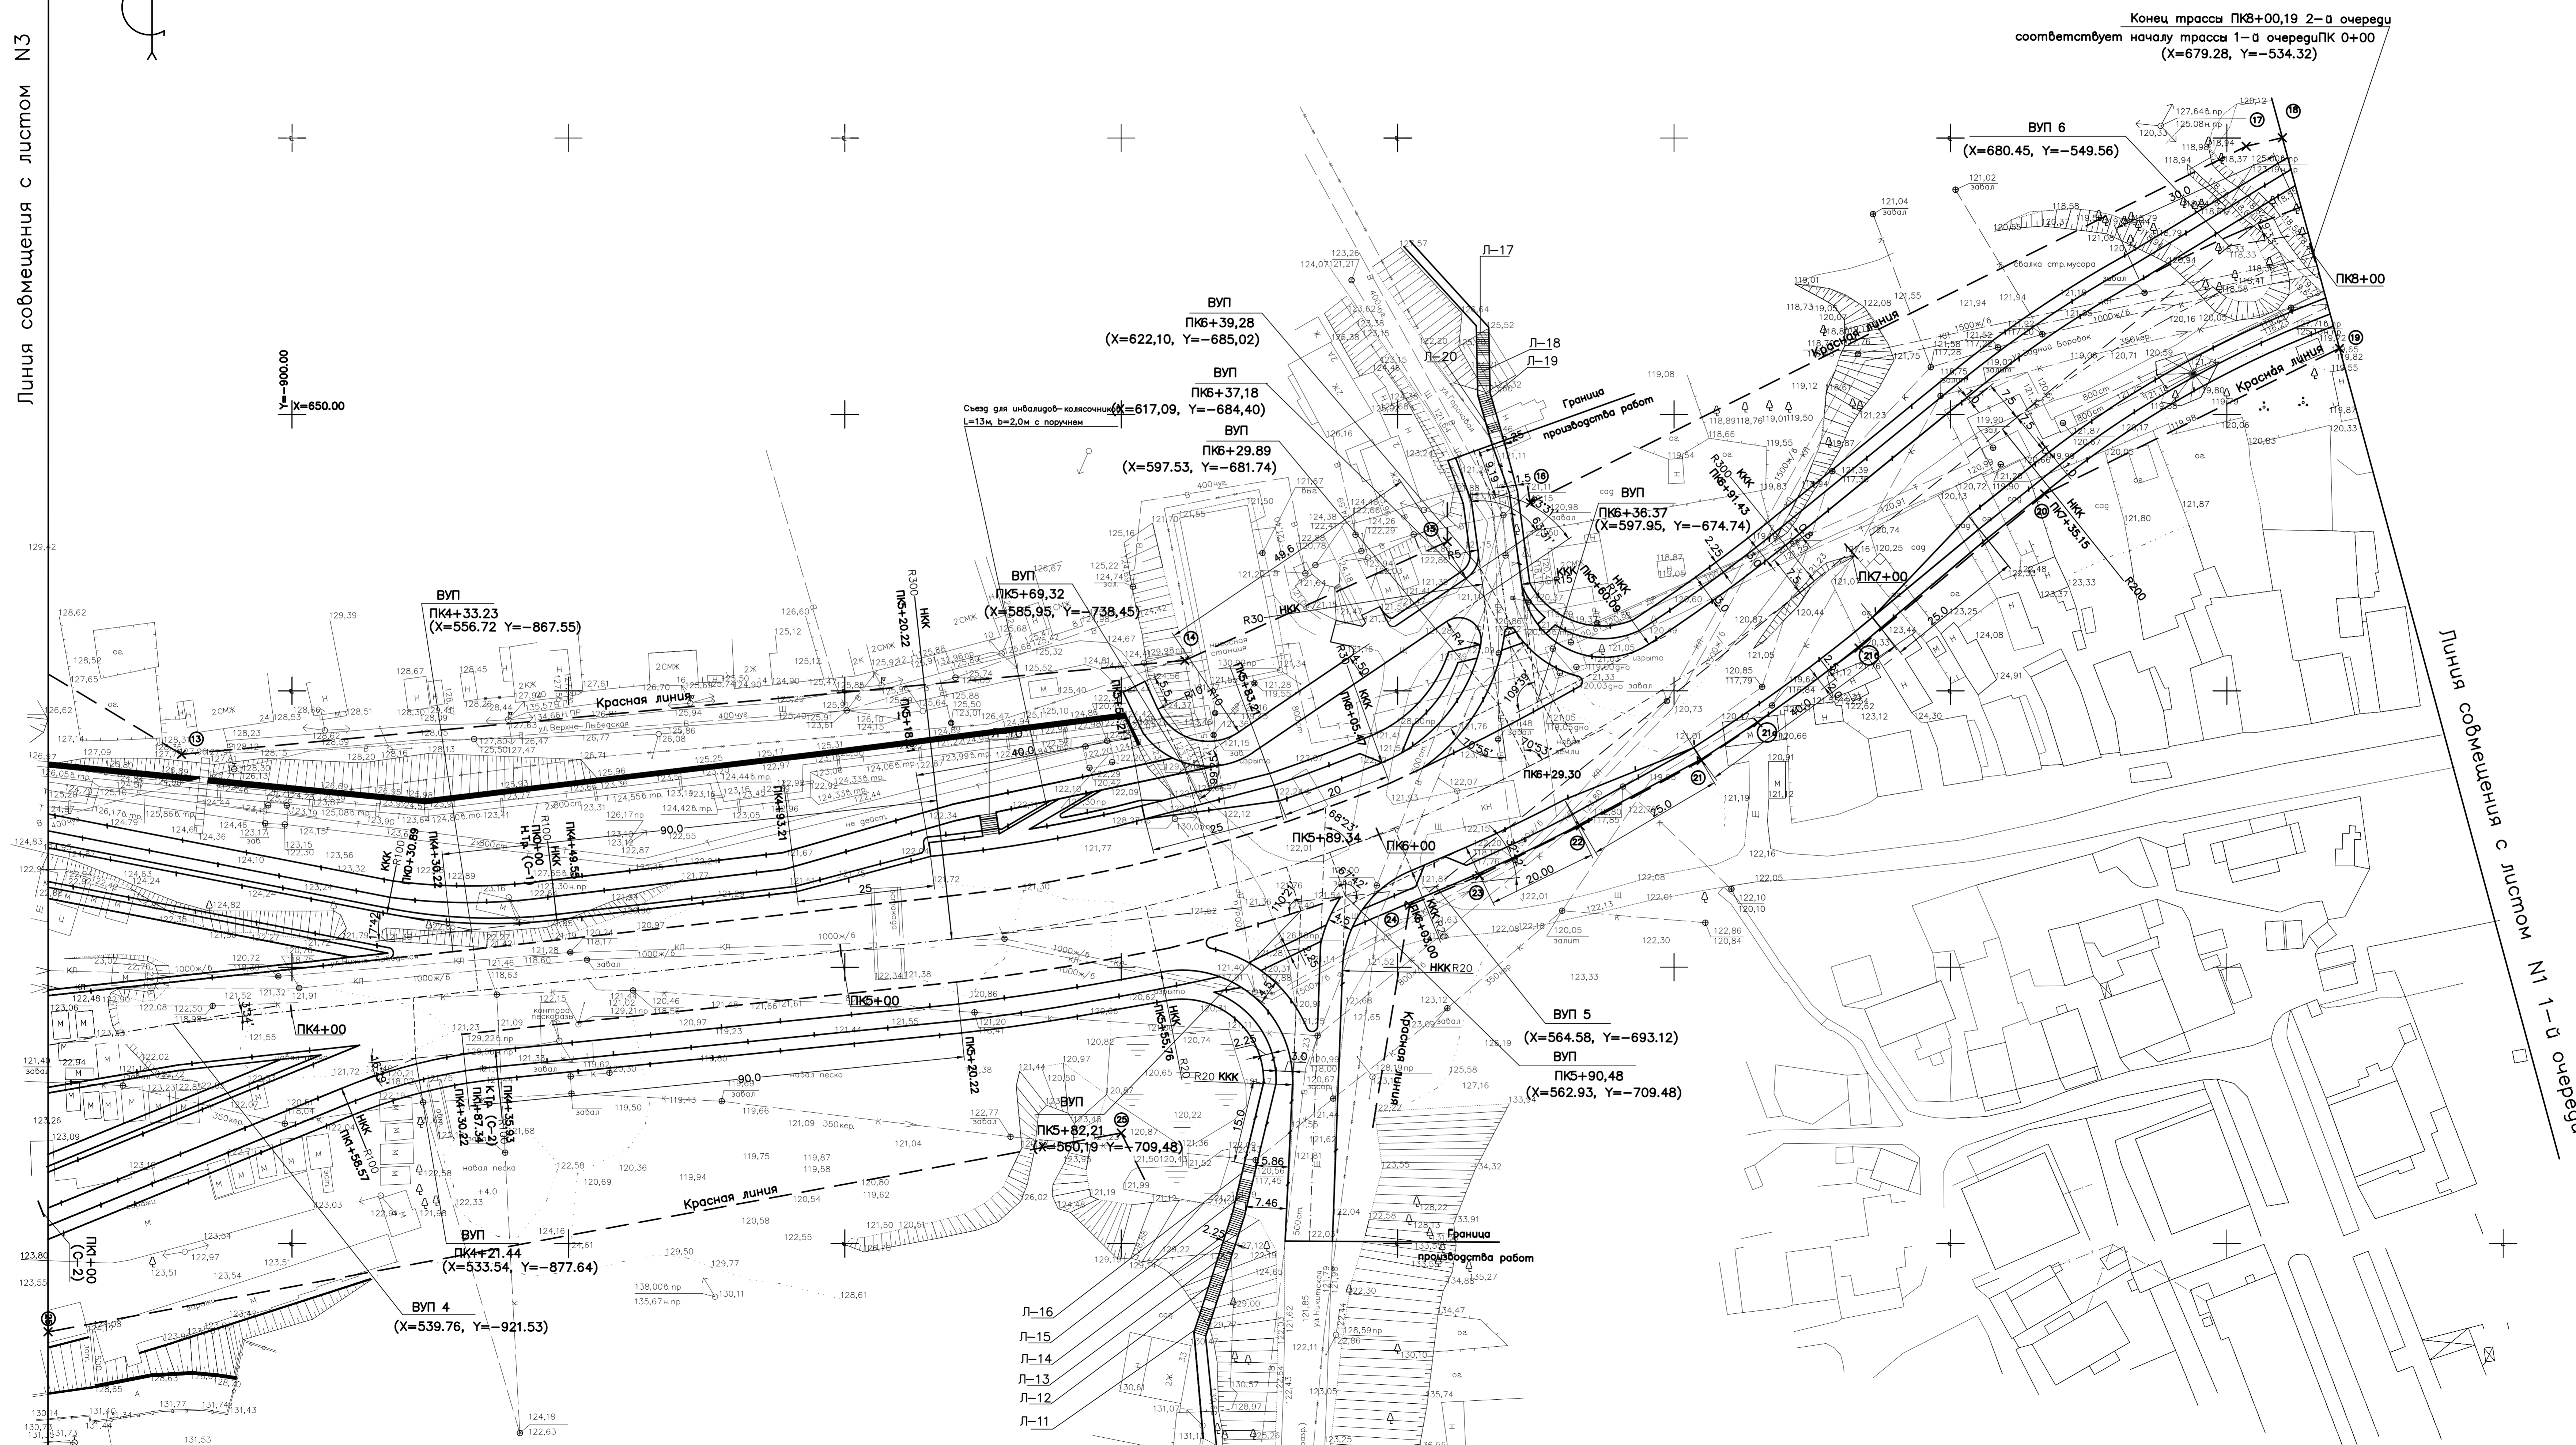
Линия совмещения с листом N3

Конец трассы ПК8+00,19 2-й очереди соответствует началу трассы 1-й очередиПК 0+00 (X=679.28, Y=-534.32)

ВУП 6
(X=680.45, Y=-549.56)

ПК8+00

Y=-900.00
X=650.00

Съезд для инвалидов-колясочников L=13м, b=2,0м с поручнем

ВУП
ПК6+39,28
(X=622,10, Y=-685,02)

ВУП
ПК6+37,18
(X=617,09, Y=-684,40)

ВУП
ПК6+29.89
(X=597.53, Y=-681.74)

Л-17
Л-18
Л-19
Л-20

Граница производства работ

ВУП
ПК6+36.37
(X=597.95, Y=-674.74)

ПК7+00

ПК7+35.15

Красная линия

ВУП
ПК5+69,32
(X=585,95, Y=-738,45)

ВУП
ПК4+33.23
(X=556.72 Y=-867.55)

Красная линия

ПК5+20.22
ПК6+05.47
ПК6+29.30
ПК5+89.34
ПК6+00

ПК4+00
ПК5+00

ВУП 5
(X=564.58, Y=-693.12)

ВУП
ПК5+90,48
(X=562.93, Y=-709.48)

ВУП
ПК5+82,21
(X=560,19 Y=-709,48)

Красная линия

ВУП
ПК4+21.44
(X=533.54, Y=-877.64)

ВУП 4
(X=539.76, Y=-921.53)

ПК1+00 (С-2)

Граница производства работ

Л-16
Л-15
Л-14
Л-13
Л-12
Л-11

Линия совмещения с листом N1 1-й очереди